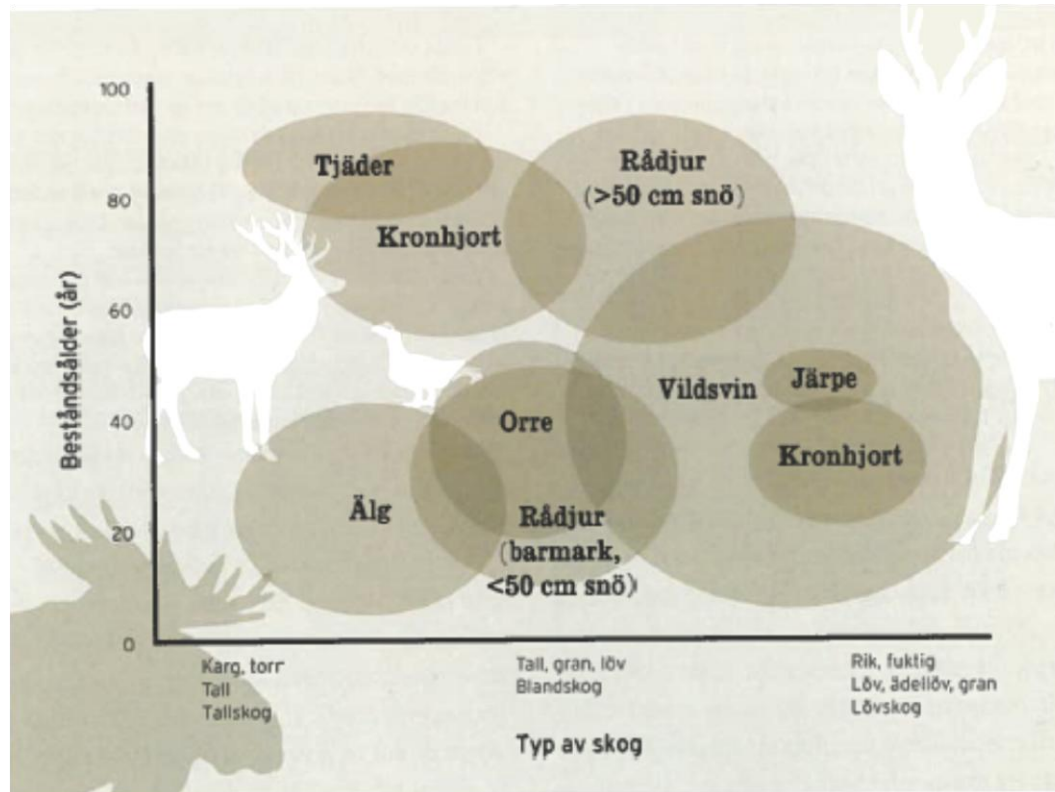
100

80

60

40

20

0

Beståndsålder (år)

Tjäder

Kronhjort

Rådjur (>50 cm snö)

Vildsvin

Järpe

Orre

Kronhjort

Älg

Rådjur (barmark, <50 cm snö)

Karg, torr
Tall
Tallskog

Tall, gran, löv
Blandskog

Rik, fuktig
Löv, ädellöv, gran
Lövskog

Typ av skog